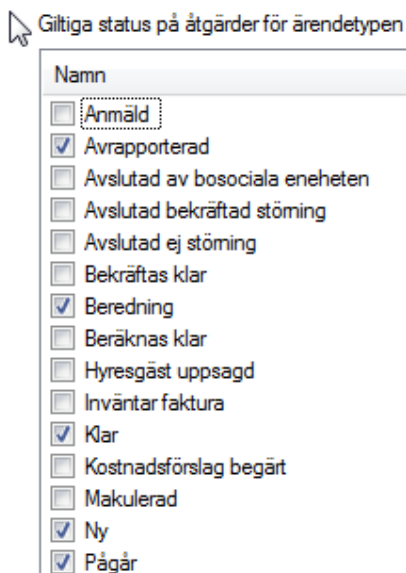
Giltiga status på åtgärder för ärendetypen

Namn

Anmäld
Avrapporterad
Avslutad av bosociala eneheten
Avslutad bekräftad störning
Avslutad ej störning
Bekräftas klar
Beredning
Beräknas klar
Hyresgäst uppsagd
Inväntar faktura
Klar
Kostnadsförslag begärt
Makulerad
Ny
Pågår